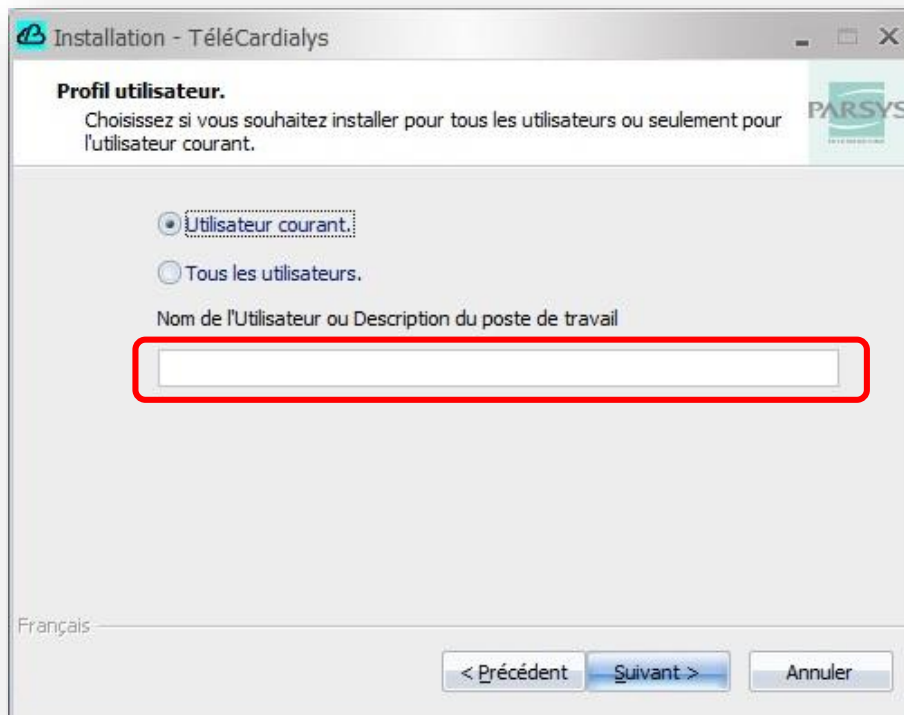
Installation - TéléCardialys

Profil utilisateur.

Choisissez si vous souhaitez installer pour tous les utilisateurs ou seulement pour l'utilisateur courant.

PARSYS

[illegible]

Utilisateur courant.

Tous les utilisateurs.

Nom de l'Utilisateur ou Description du poste de travail

Français

< Précédent

Suivant >

Annuler